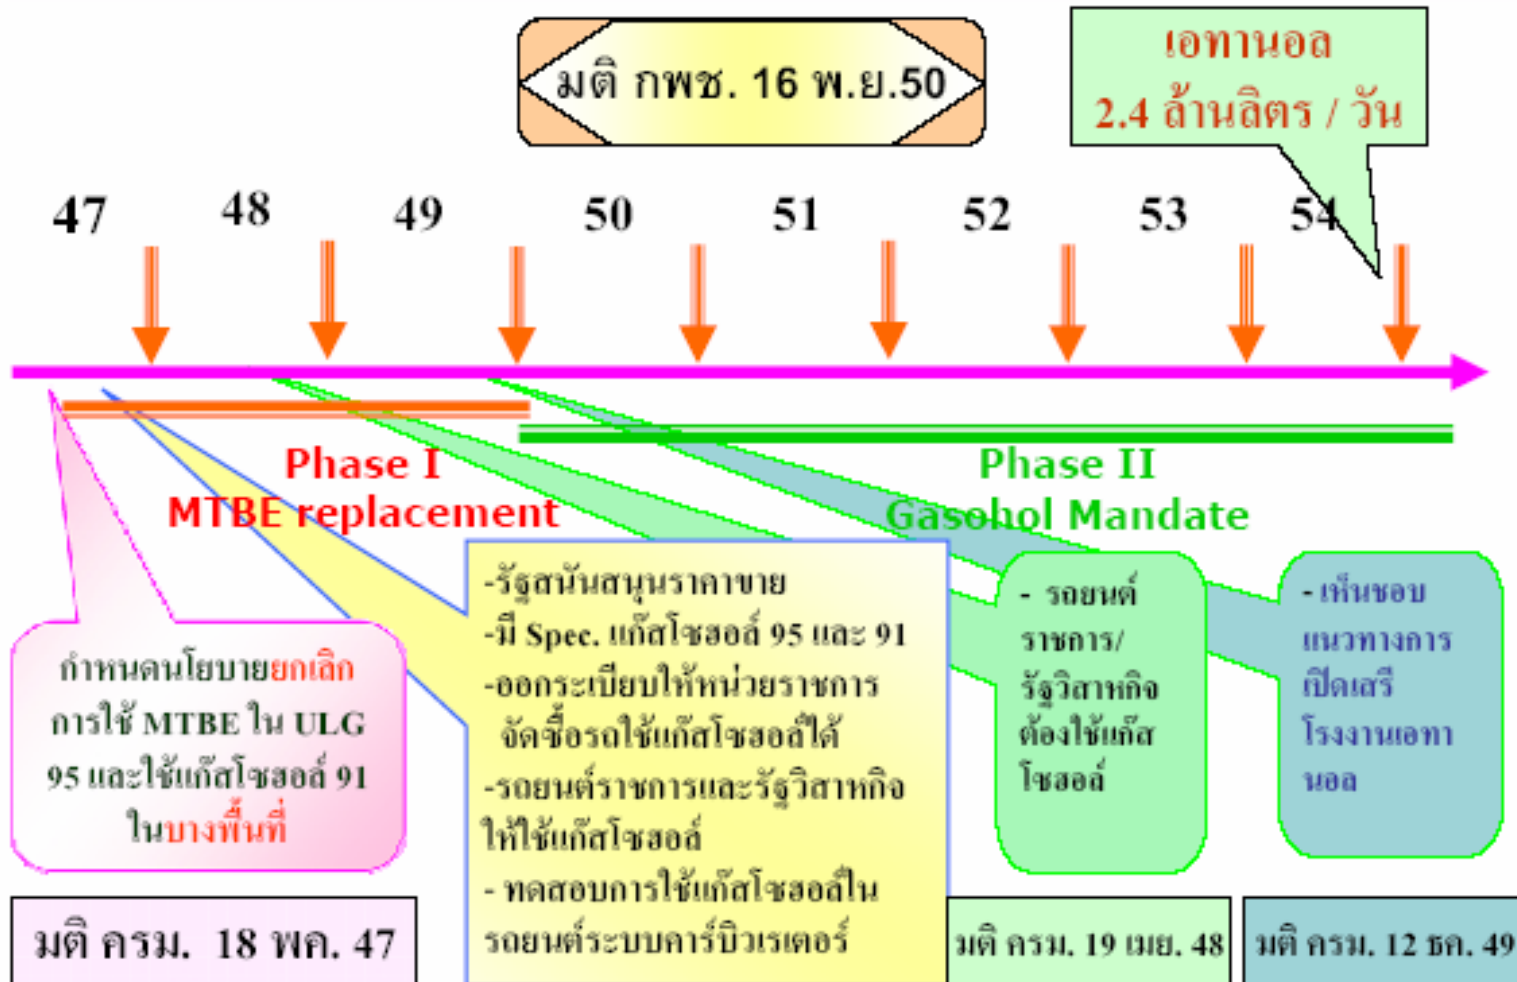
มติ กพช. 16 พ.ย.50

เอทานอล
2.4 ล้านลิตร / วัน

47 48 49 50 51 52 53 54

Phase I
MTBE replacement

Phase II
Gasohol Mandate

กำหนดนโยบายยกเลิกการใช้ MTBE ใน ULG 95 และใช้แก๊สโซฮอล์ 91 ในบางพื้นที่

-รัฐสนับสนุนราคาขาย
-มี Spec. แก๊สโซฮอล์ 95 และ 91
-ออกระเบียบให้หน่วยราชการจัดซื้อรถใช้แก๊สโซฮอล์ได้
-รถยนต์ราชการและรัฐวิสาหกิจให้ใช้แก๊สโซฮอล์
- ทดสอบการใช้แก๊สโซฮอล์ในรถยนต์ระบบคาร์บิวเรเตอร์

- รถยนต์ราชการ/รัฐวิสาหกิจต้องใช้แก๊สโซฮอล์

- เห็นชอบแนวทางการเปิดเสรีโรงงานเอทานอล

มติ ครม. 18 พค. 47

มติ ครม. 19 เมย. 48

มติ ครม. 12 ธค. 49